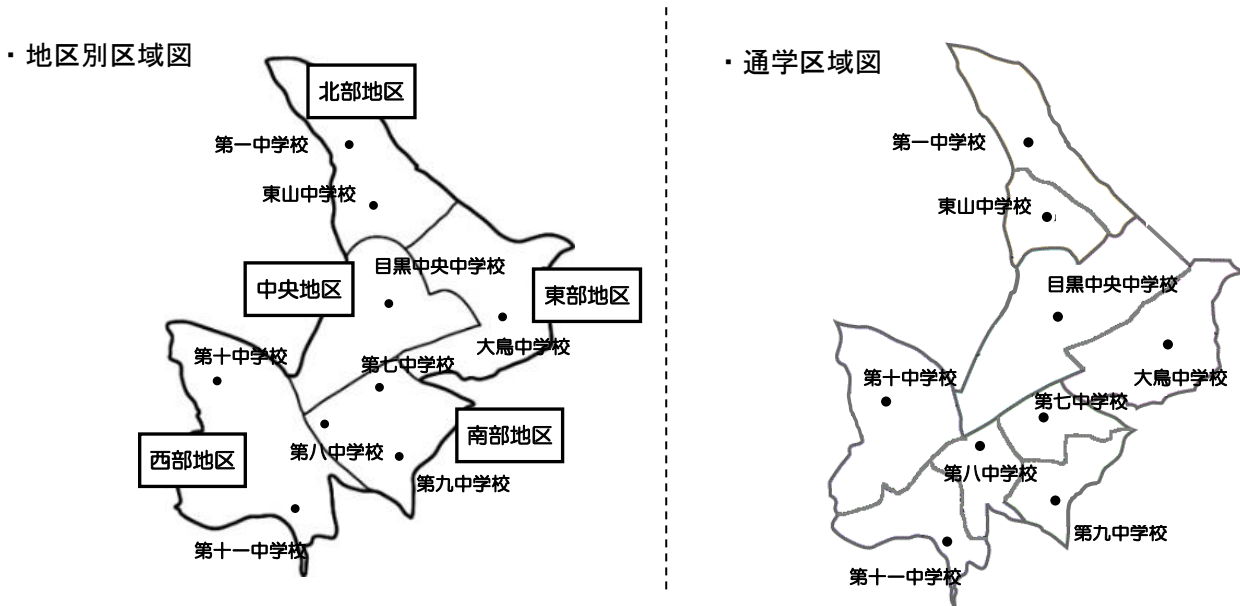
・地区別区域図

北部地区

第一中学校

東山中学校

中央地区

目黒中央中学校

東部地区

大鳥中学校

第十中学校

第七中学校

西部地区

第八中学校

南部地区

第九中学校

第十一中学校

・通学区域図

第一中学校

東山中学校

目黒中央中学校

第十中学校

大鳥中学校

第七中学校

第八中学校

第九中学校

第十一中学校